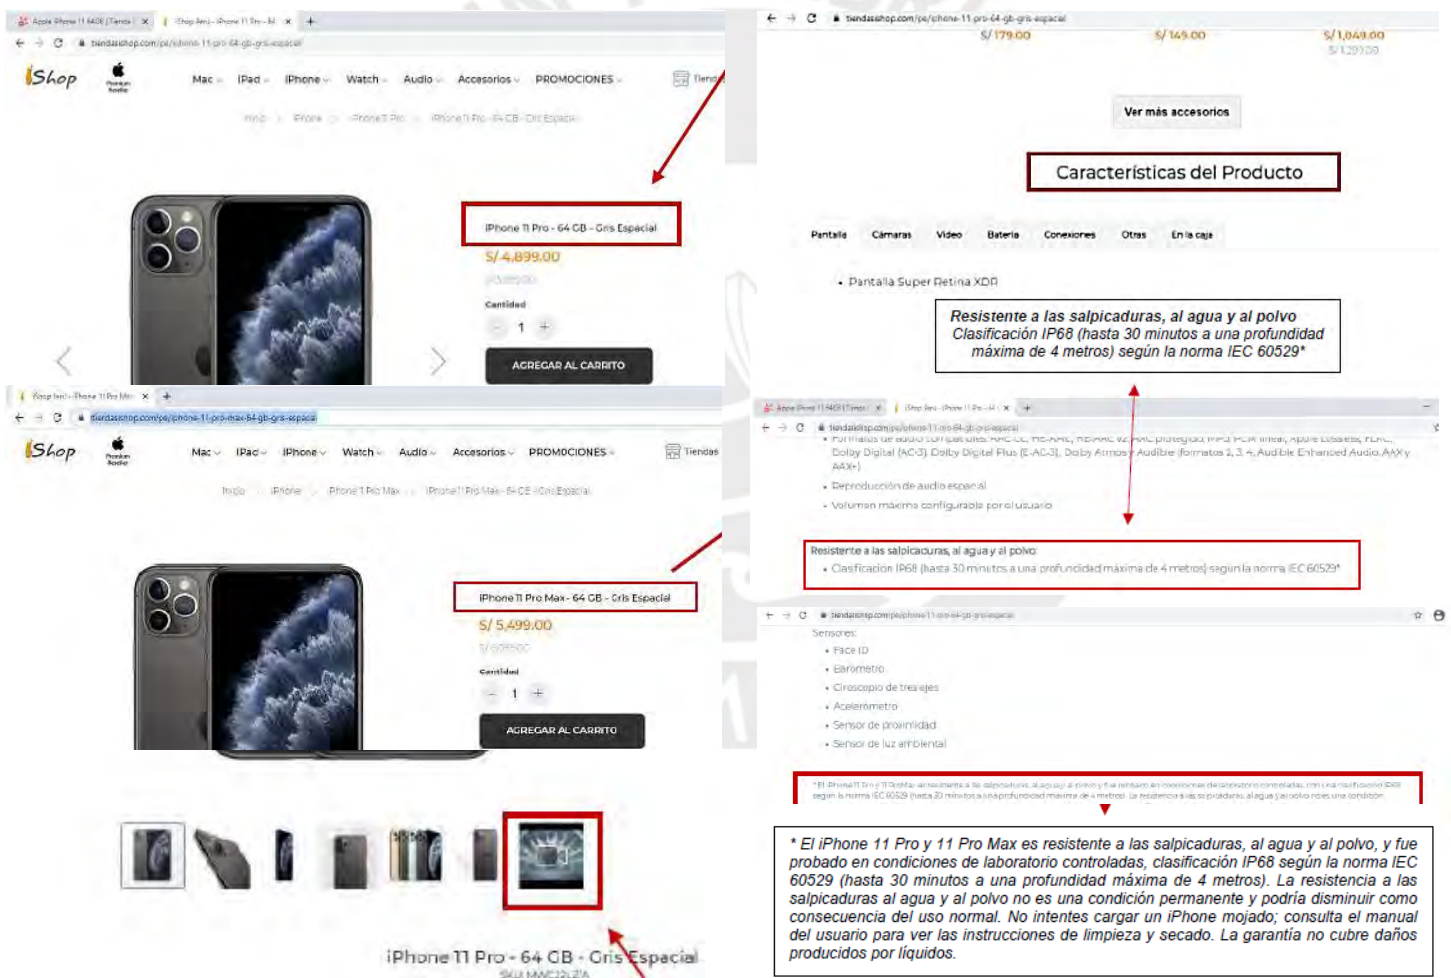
Apple iPhone 11 64GB | Tienda | × iShop Perú - iPhone 11 Pro - 64 × +

tiendasishop.com/pe/iphone-11-pro-64-gb-gris-espacial

iShop Premium Reseller Mac iPad iPhone Watch Audio Accesorios PROMOCIONES Tiendas

Inicio / iPhone / iPhone 11 Pro / iPhone 11 Pro - 64 GB - Gris Espacial

iPhone 11 Pro - 64 GB - Gris Espacial

S/ 4,899.00

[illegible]

Cantidad

- 1 +

AGREGAR AL CARRITO

iShop Perú - iPhone 11 Pro Max × +

tiendasishop.com/pe/iphone-11-pro-max-64-gb-gris-espacial

iShop Premium Reseller Mac iPad iPhone Watch Audio Accesorios PROMOCIONES Tiendas

Inicio / iPhone / iPhone 11 Pro Max / iPhone 11 Pro Max - 64 GB - Gris Espacial

iPhone 11 Pro Max - 64 GB - Gris Espacial

S/ 5,499.00

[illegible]

Cantidad

- 1 +

AGREGAR AL CARRITO

iPhone 11 Pro - 64 GB - Gris Espacial

SKU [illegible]

tiendasishop.com/pe/iphone-11-pro-64-gb-gris-espacial

S/ 179.00 S/ 149.00 S/ 1,049.00 S/ 1,299.00

Ver más accesorios

Características del Producto

Pantalla Cámaras Video Batería Conexiones Otras En la caja

• Pantalla Super Retina XDR

Resistente a las salpicaduras, al agua y al polvo
Clasificación IP68 (hasta 30 minutos a una profundidad máxima de 4 metros) según la norma IEC 60529*

Apple iPhone 11 64GB | Tienda × iShop Perú - iPhone 11 Pro - 64 × +

tiendasishop.com/pe/iphone-11-pro-64-gb-gris-espacial

Formatos de audio compatibles: AAC-LC, HE-AAC, HE-AAC v2, AAC protegido, MP3, PCM lineal, Apple Lossless, FLAC, Dolby Digital (AC-3), Dolby Digital Plus (E-AC-3), Dolby Atmos y Audible (formatos 2, 3, 4, Audible Enhanced Audio, AAX y AAX+)
• Reproducción de audio espacial
• Volumen máximo configurable por el usuario

Resistente a las salpicaduras, al agua y al polvo
• Clasificación IP68 (hasta 30 minutos a una profundidad máxima de 4 metros) según la norma IEC 60529*

tiendasishop.com/pe/iphone-11-pro-64-gb-gris-espacial

Sensores
• Face ID
• Barómetro
• Giroscopio de tres ejes
• Acelerómetro
• Sensor de proximidad
• Sensor de luz ambiental

* El iPhone 11 Pro y 11 Pro Max es resistente a las salpicaduras, al agua y al polvo, y fue probado en condiciones de laboratorio controladas, clasificación IP68 según la norma IEC 60529 (hasta 30 minutos a una profundidad máxima de 4 metros). La resistencia a las salpicaduras al agua y al polvo no es una condición permanente y podría disminuir como consecuencia del uso normal. No intentes cargar un iPhone mojado; consulta el manual del usuario para ver las instrucciones de limpieza y secado. La garantía no cubre daños producidos por líquidos.